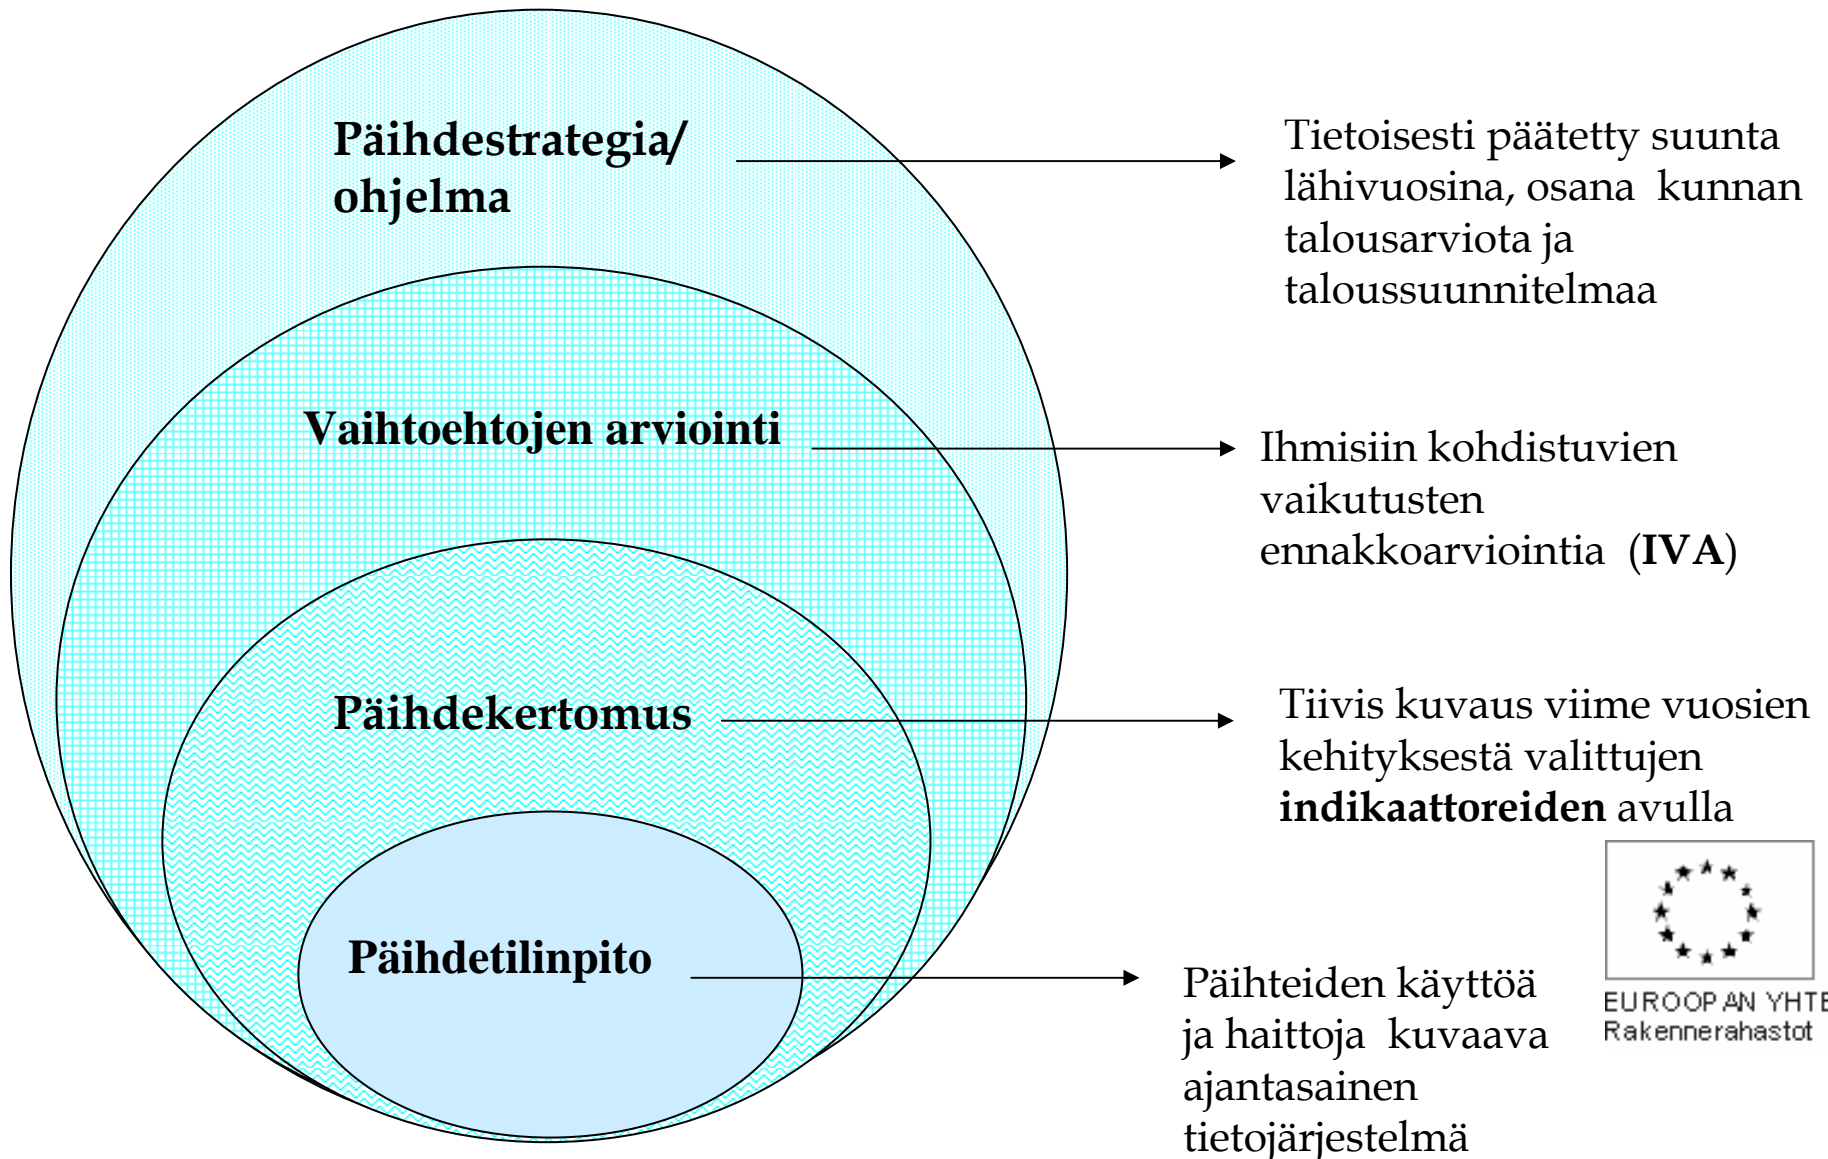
Päihdestrategia/ ohjelma

Tietoisesti päätetty suunta lähivuosina, osana kunnan talousarviota ja taloussuunnitelmaa

Vaihtoehtojen arviointi

Ihmisiin kohdistuvien vaikutusten ennakkoarviointia (**IVA**)

Päihdekertomus

Tiivis kuvaus viime vuosien kehityksestä valittujen **indikaattoreiden** avulla

Päihdetilinpito

Päihteiden käyttöä ja haittoja kuvaava ajantasainen tietojärjestelmä

EUROOPAN YHTE
Rakennerahastot